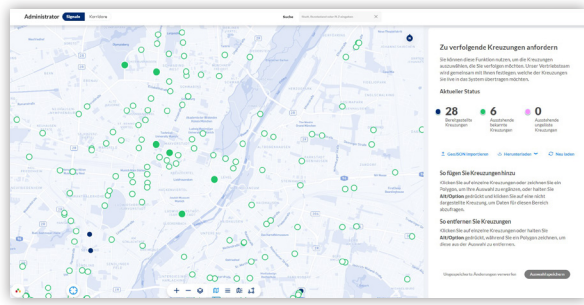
Administrator Signale Korridore

Suche

Zu verfolgende Kreuzungen anfordern

Sie können diese Funktion nutzen, um die Kreuzungen auszuwählen, die Sie verfolgen möchten. Unser Verkehrsteam wird gemeinsam mit Ihnen festlegen, welche der Kreuzungen Sie live in das System übertragen möchten.

Aktueller Status

28 Bereitgestellte Kreuzungen

6 Ausstehende bekannte Kreuzungen

0 Ausstehende ungelöste Kreuzungen

GeoJSON importieren Herunterladen Neu laden

So fügen Sie Kreuzungen hinzu

Klicken Sie auf einzelne Kreuzungen oder zeichnen Sie ein Polygon, um Ihre Auswahl zu ergänzen, oder halten Sie Alt/Option gedrückt und klicken Sie auf eine nicht freigegebene Kreuzung, um Daten für diesen Bereich abzufragen.

So entfernen Sie Kreuzungen

Klicken Sie auf einzelne Kreuzungen oder halten Sie Alt/Option gedrückt, während Sie ein Polygon zeichnen, um diese aus der Auswahl zu entfernen.

Ungespeicherte Änderungen verwerfen Auswahl speichern